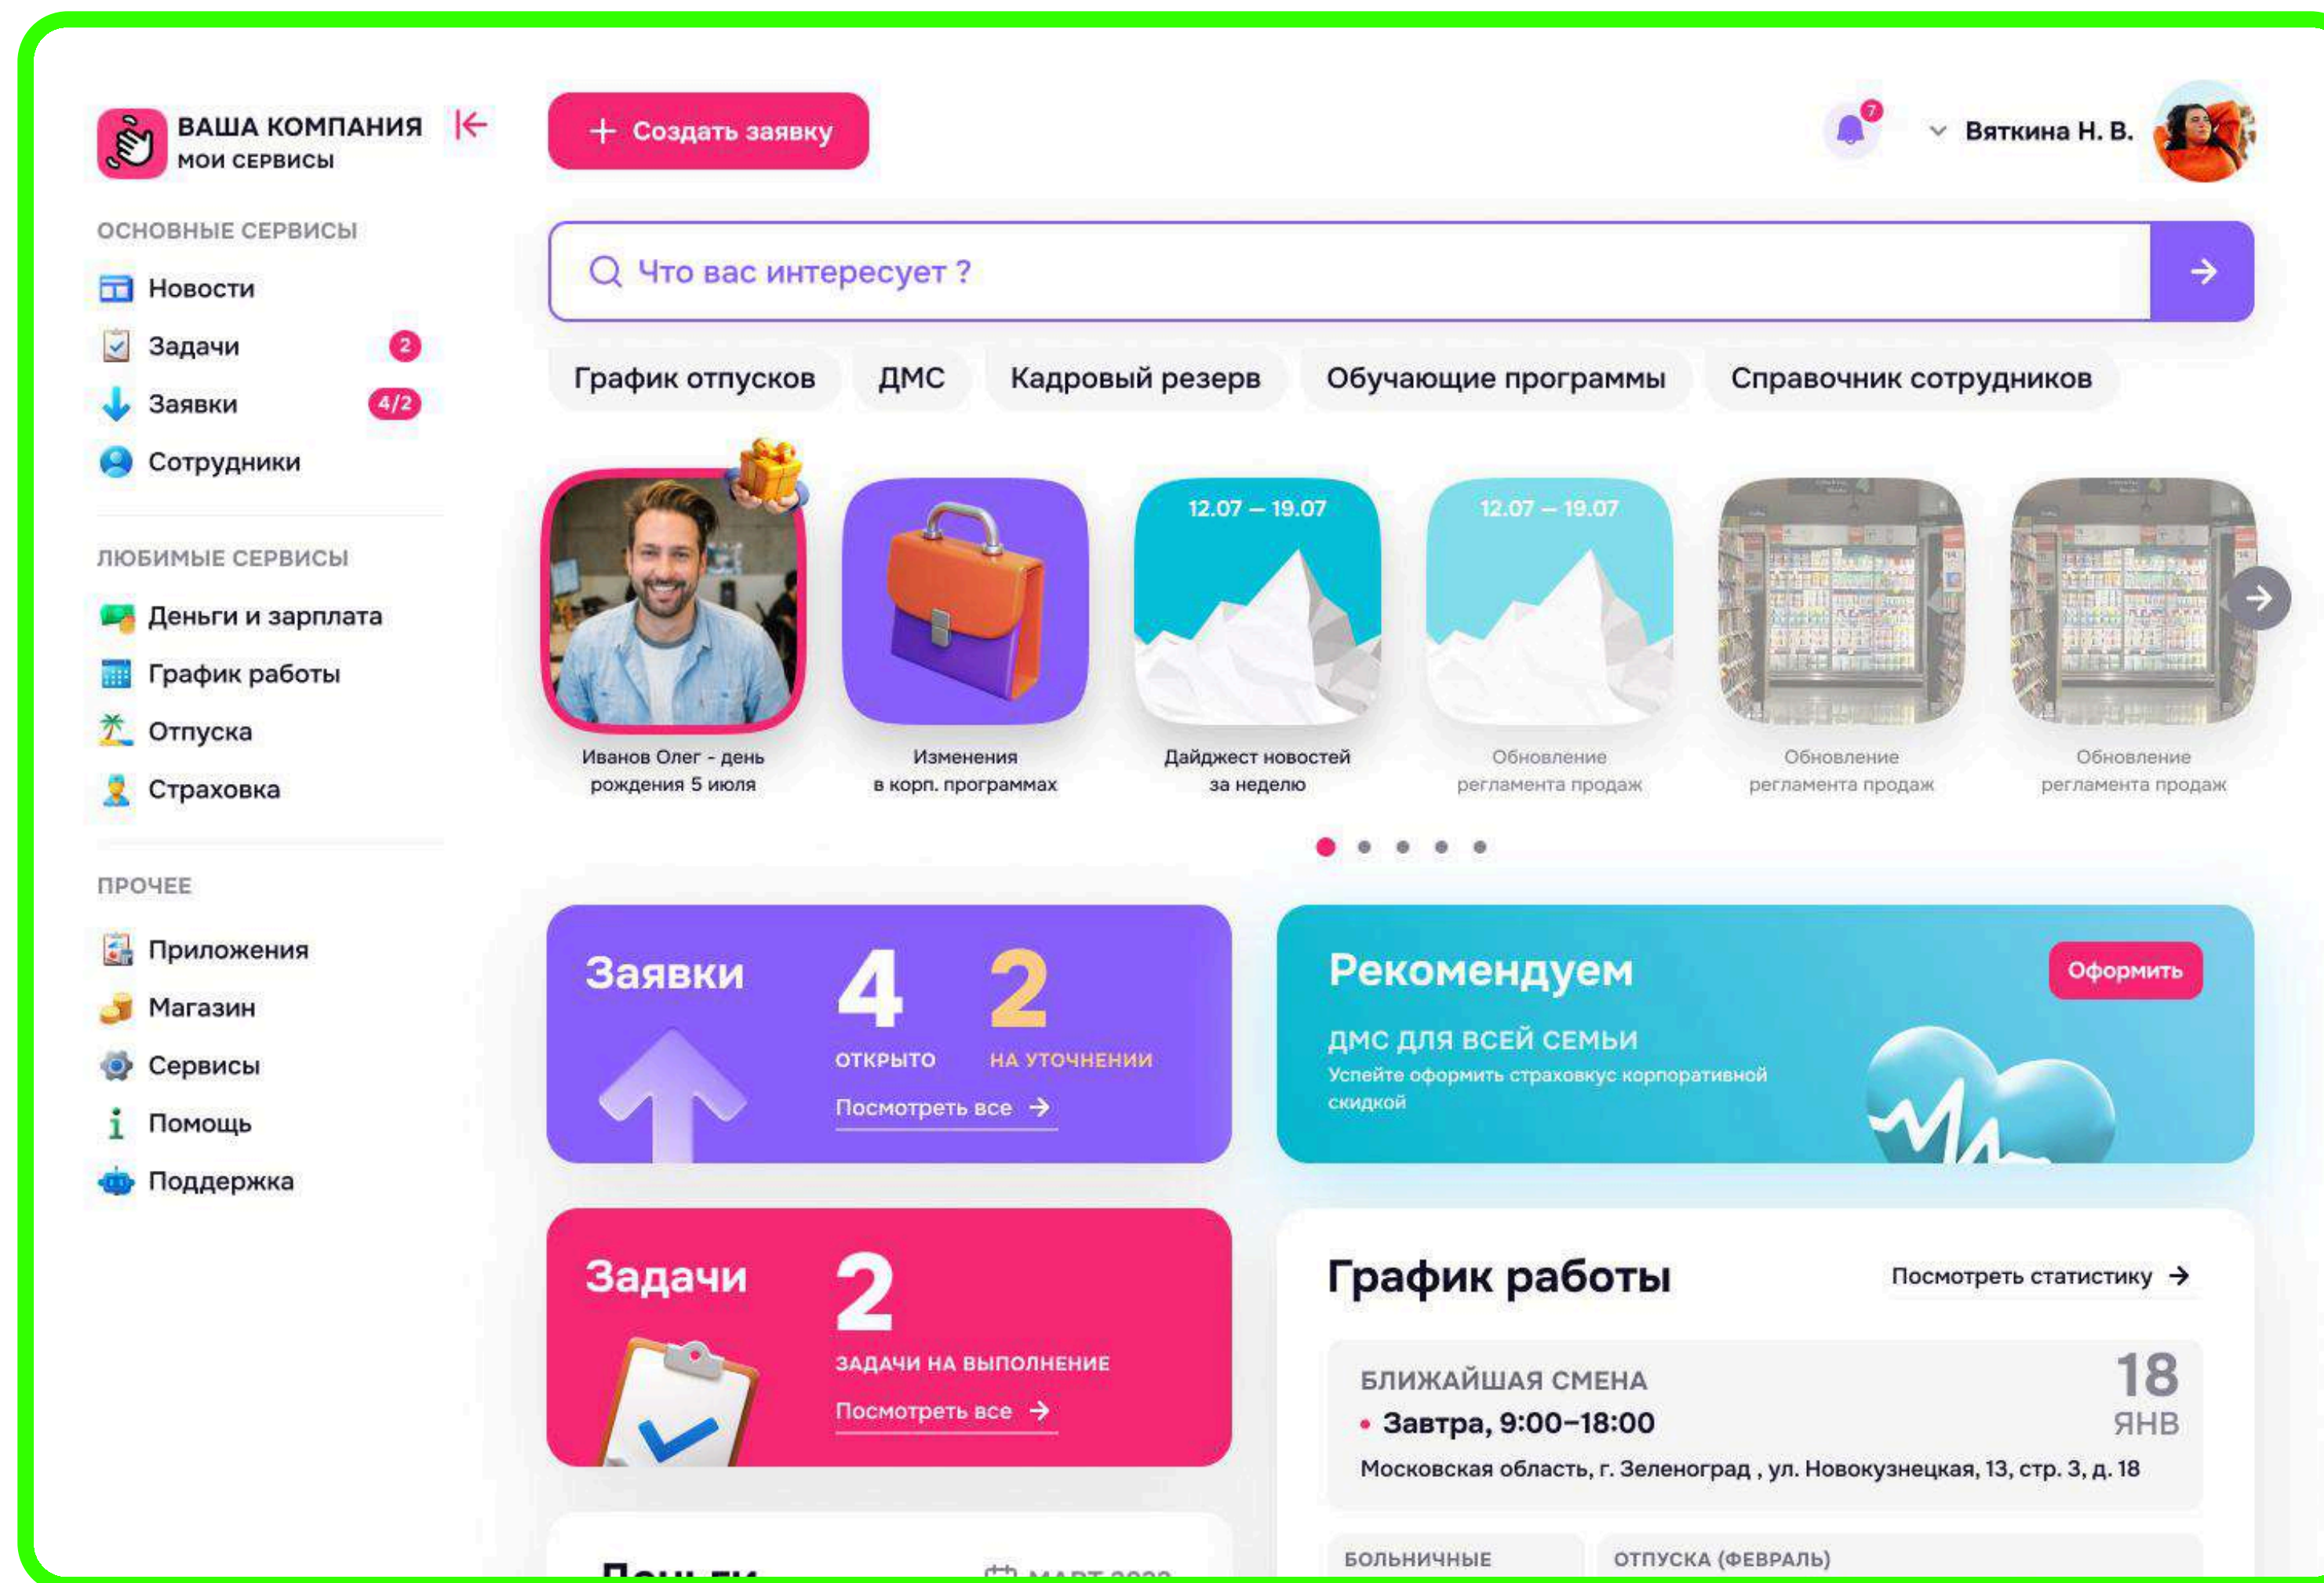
ВАША КОМПАНИЯ
МОИ СЕРВИСЫ

+ Создать заявку

7

Вяткина Н. В.

ОСНОВНЫЕ СЕРВИСЫ
Новости
Задачи 2
Заявки 4/2
Сотрудники

ЛЮБИМЫЕ СЕРВИСЫ
Деньги и зарплата
График работы
Отпуска
Страховка

ПРОЧЕЕ
Приложения
Магазин
Сервисы
Помощь
Поддержка

Что вас интересует ?

График отпусков
ДМС
Кадровый резерв
Обучающие программы
Справочник сотрудников

Иванов Олег - день рождения 5 июля

Изменения в корп. программах

12.07 – 19.07
Дайджест новостей за неделю

12.07 – 19.07
Обновление регламента продаж

Обновление регламента продаж

Обновление регламента продаж

Заявки
4
ОТКРЫТО
2
НА УТОЧНЕНИИ
Посмотреть все

Рекомендуем
Оформить
ДМС ДЛЯ ВСЕЙ СЕМЬИ
Успейте оформить страховкус корпоративной скидкой

Задачи
2
ЗАДАЧИ НА ВЫПОЛНЕНИЕ
Посмотреть все

График работы
Посмотреть статистику

БЛИЖАЙШАЯ СМЕНА
18
ЯНВ
Завтра, 9:00–18:00
Московская область, г. Зеленоград , ул. Новокузнецкая, 13, стр. 3, д. 18

БОЛЬНИЧНЫЕ
ОТПУСКА (ФЕВРАЛЬ)

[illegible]
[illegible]